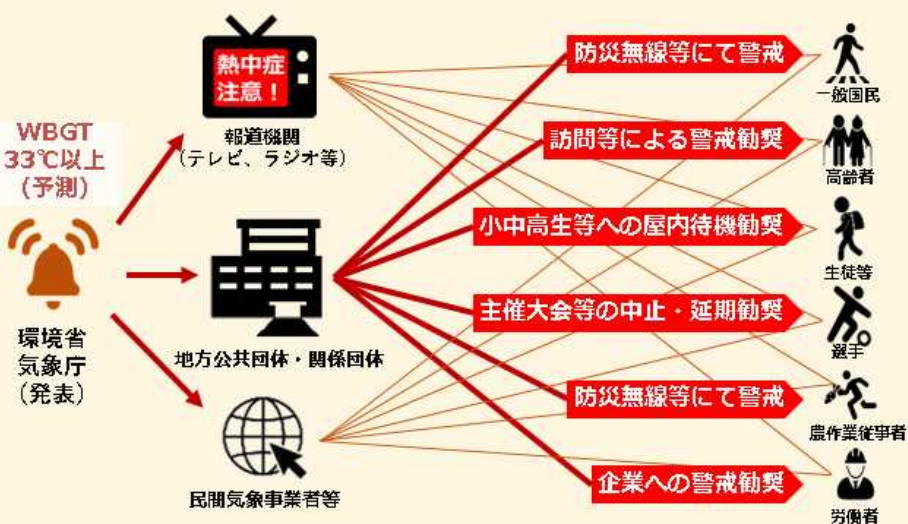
WBGT
33℃以上
(予測)

環境省
気象庁
(発表)

熱中症
注意!

報道機関
(テレビ、ラジオ等)

地方公共団体・関係団体

民間気象事業者等

防災無線等にて警戒

訪問等による警戒勧奨

小中高生等への屋内待機勧奨

主催大会等の中止・延期勧奨

防災無線等にて警戒

企業への警戒勧奨

一般国民

高齢者

生徒等

選手

農作業従事者

労働者